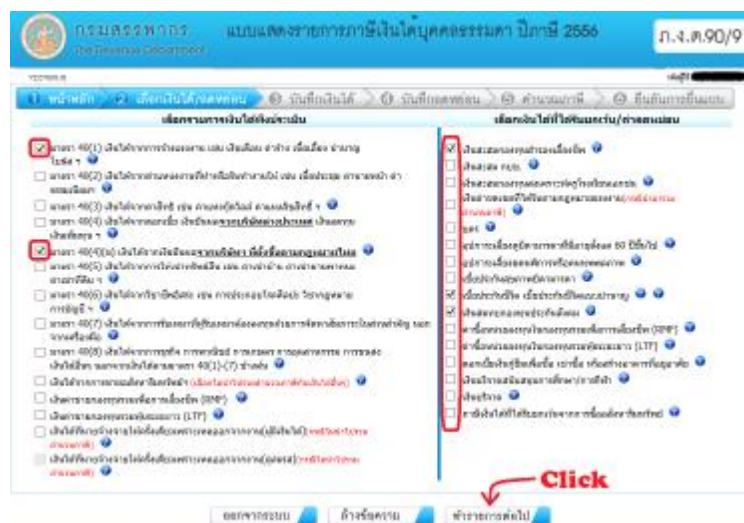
กรมสรรพากร
The Revenue Department

แบบแสดงรายการภาษีเงินได้บุคคลธรรมดา ปีภาษี 2556

ภ.ง.ด.90/9

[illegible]

1 หน้าหลัก
2 เลือกเงินได้/ลดหย่อน
3 บันทึกเงินได้
4 บันทึกลดหย่อน
5 คำนวณภาษี
6 ยืนยันการยื่นแบบ

เลือกรายการเงินได้พึงประเมิน

มาตรา 40(1) เงินได้จากการจ้างแรงงาน เช่น เงินเดือน ค่าจ้าง เบี้ยเลี้ยง ค่านายหน้า โบนัส ฯ
มาตรา 40(2) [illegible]
มาตรา 40(3) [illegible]
มาตรา 40(4) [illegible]
มาตรา 40(4)(ข) เงินได้จากเงินปันผลจากบริษัท ที่ตั้งขึ้นตามกฎหมายไทย
มาตรา 40(5) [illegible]
มาตรา 40(6) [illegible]
มาตรา 40(7) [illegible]
มาตรา 40(8) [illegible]
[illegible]
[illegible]
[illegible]
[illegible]
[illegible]

เลือกเงินได้ที่ได้รับยกเว้น/ค่าลดหย่อน

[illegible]
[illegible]
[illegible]
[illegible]
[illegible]
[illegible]
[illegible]
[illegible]
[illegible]
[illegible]
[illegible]
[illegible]
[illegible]
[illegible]
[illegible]
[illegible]
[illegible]

Click

ออกจากระบบ
ล้างข้อความ
ทำรายการต่อไป